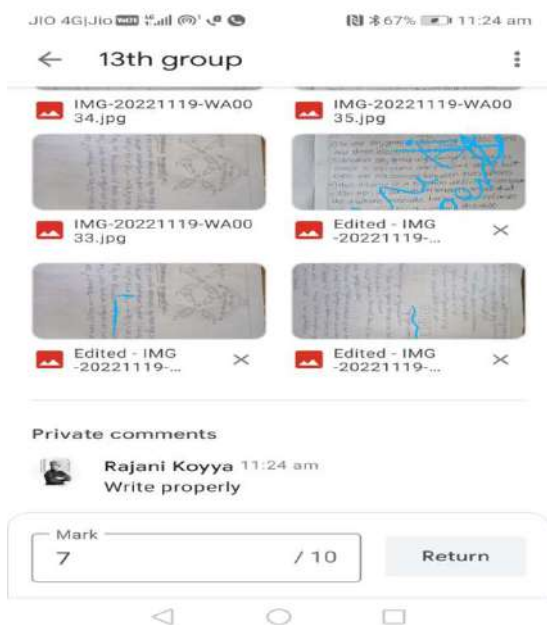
JIO 4G|Jio
67% 11:24 am

13th group

IMG-20221119-WA0034.jpg
IMG-20221119-WA0035.jpg

IMG-20221119-WA0033.jpg
Edited - IMG -20221119-...

Edited - IMG -20221119-...
Edited - IMG -20221119-...

Private comments

Rajani Koyya 11:24 am
Write properly

Mark
7 / 10
Return